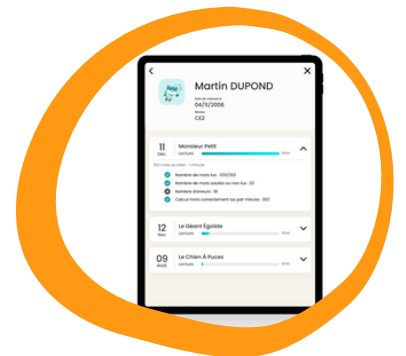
Martin DUPOND
Date de naissance
06/11/2008
Niveau
CE2

11
Déc.
Monsieur Petit
Lecture
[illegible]

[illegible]

Nombre de mots lus : 320/363
Nombre de mots sautés ou non lus : 33
Nombre d'erreurs : 18
Calcul mots correctement lus par minute : 303

12
Nov.
Le Géant Égoïste
Lecture
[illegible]

09
Août
Le Chien À Puces
Lecture
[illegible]